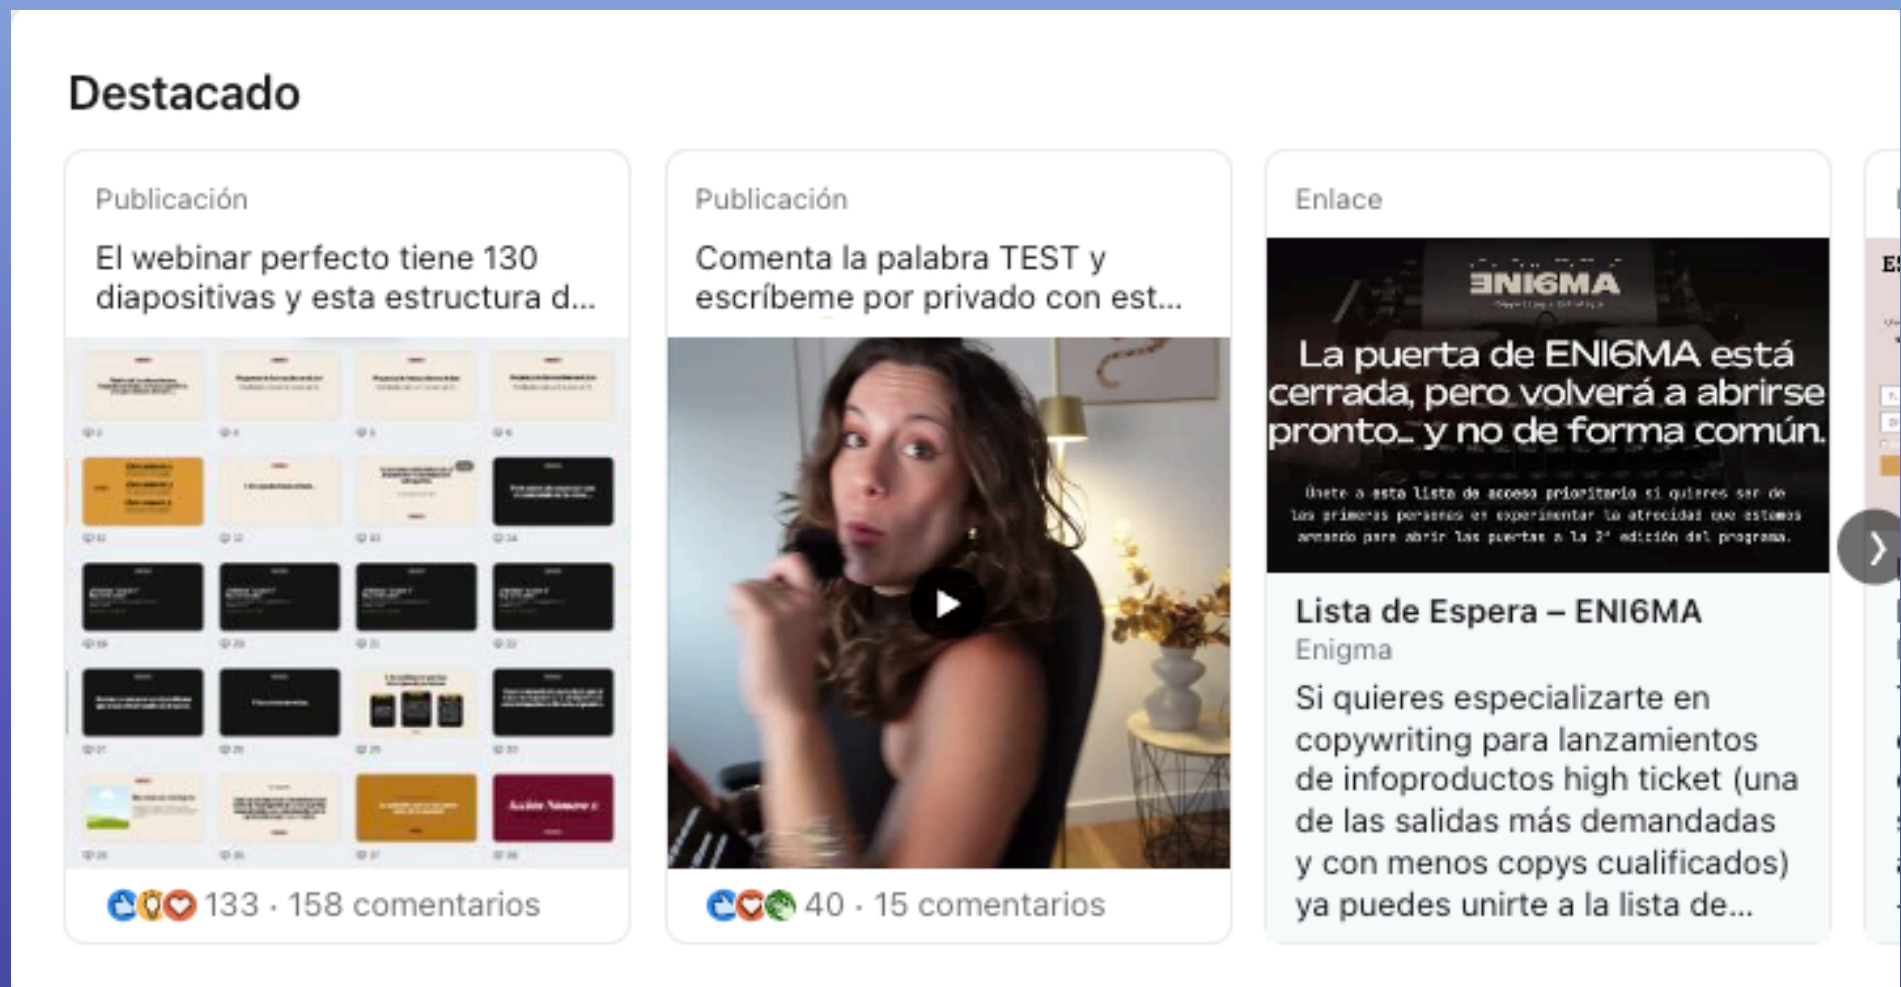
Destacado

Publicación

El webinar perfecto tiene 130 diapositivas y esta estructura d...

133 · 158 comentarios

Publicación

Comenta la palabra TEST y escríbeme por privado con est...

40 · 15 comentarios

Enlace

ENI6MA

La puerta de ENI6MA está cerrada, pero volverá a abrirse pronto… y no de forma común.

Únete a esta lista de acceso prioritario si quieres ser de las primeras personas en experimentar la atrocidad que estamos armando para abrir las puertas a la 2ª edición del programa.

Lista de Espera – ENI6MA

Enigma

Si quieres especializarte en copywriting para lanzamientos de infoproductos high ticket (una de las salidas más demandadas y con menos copys cualificados) ya puedes unirte a la lista de...